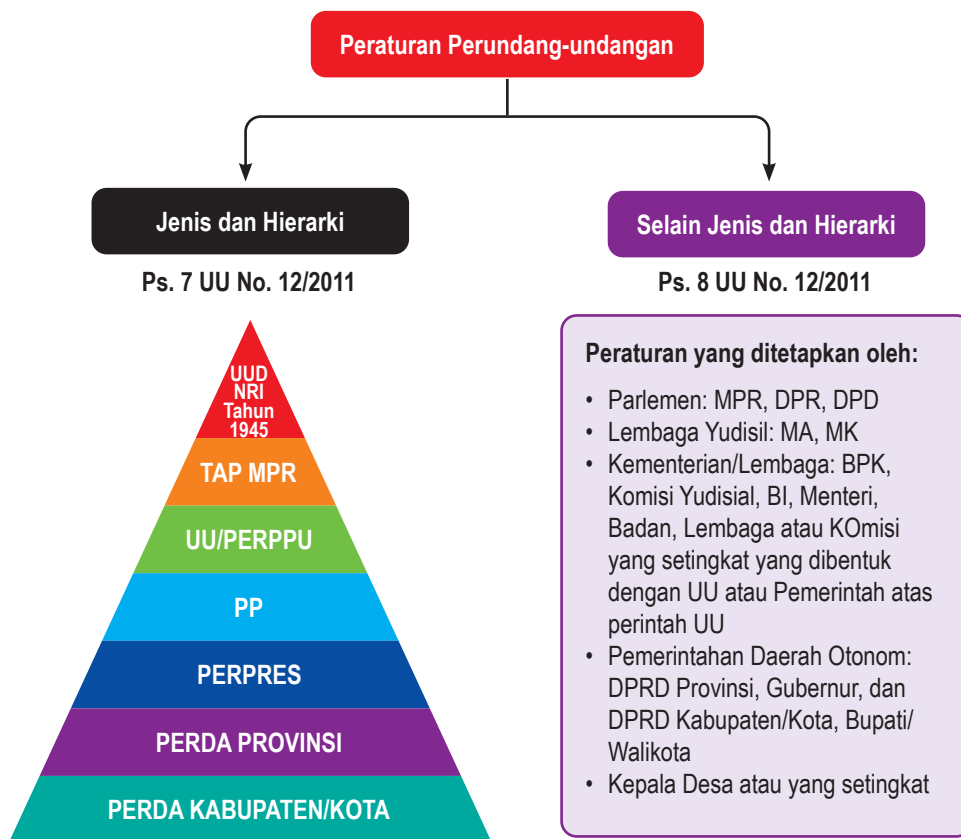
Peraturan Perundang-undangan

Jenis dan Hierarki

Ps. 7 UU No. 12/2011

UUD NRI Tahun 1945

TAP MPR

UU/PERPPU

PP

PERPRES

PERDA PROVINSI

PERDA KABUPATEN/KOTA

Selain Jenis dan Hierarki

Ps. 8 UU No. 12/2011

Peraturan yang ditetapkan oleh:

• Parlemen: MPR, DPR, DPD
• Lembaga Yudisil: MA, MK
• Kementerian/Lembaga: BPK, Komisi Yudisial, BI, Menteri, Badan, Lembaga atau KOmisi yang setingkat yang dibentuk dengan UU atau Pemerintah atas perintah UU
• Pemerintahan Daerah Otonom: DPRD Provinsi, Gubernur, dan DPRD Kabupaten/Kota, Bupati/ Walikota
• Kepala Desa atau yang setingkat